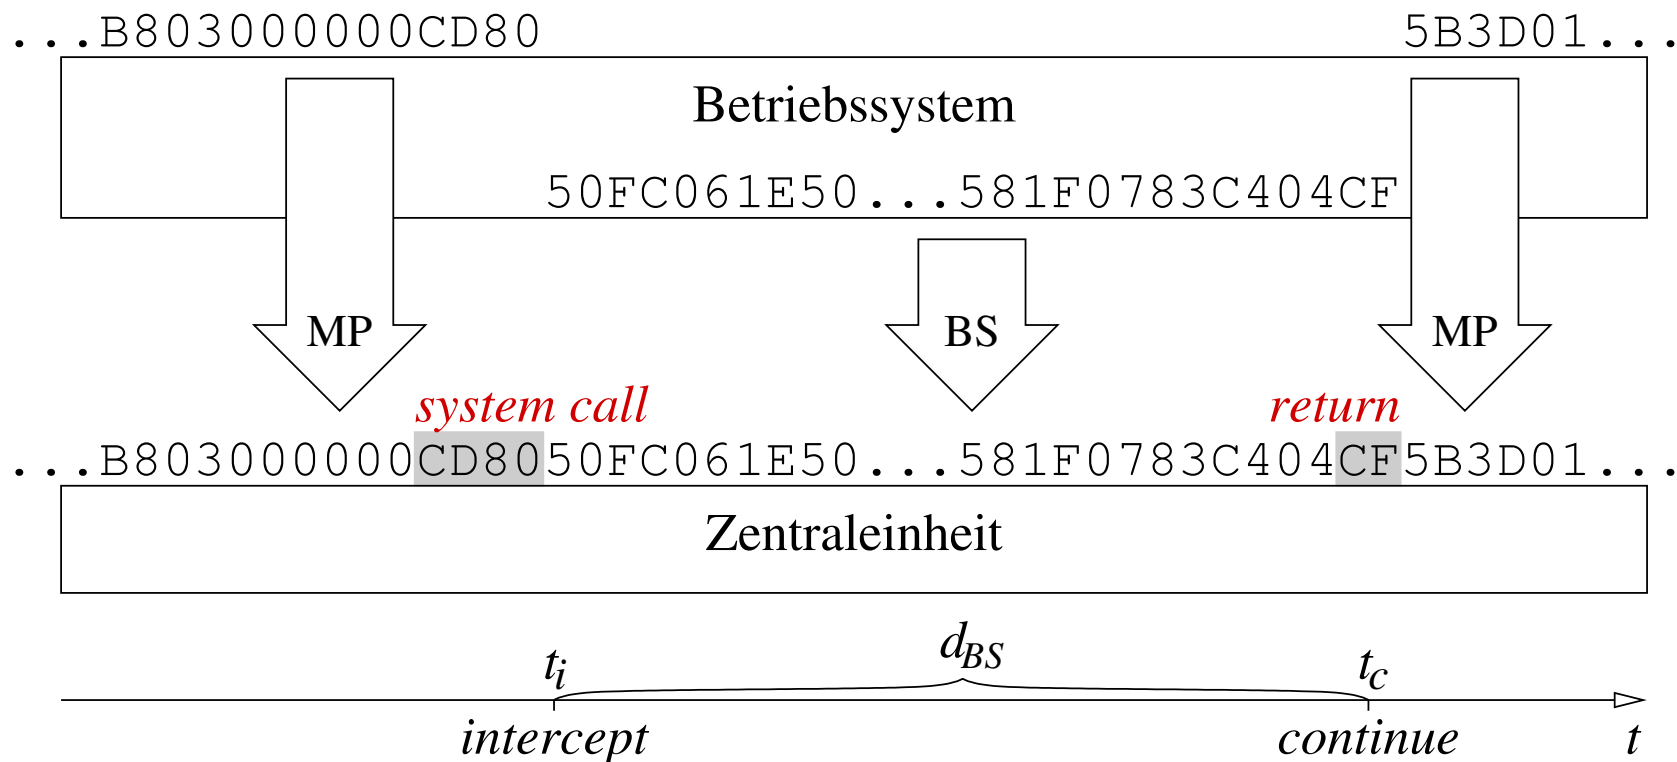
...B803000000CD80

5B3D01...

Betriebssystem

50FC061E50...581F0783C404CF

MP

BS

MP

system call

return

...B803000000CD8050FC061E50...581F0783C404CF5B3D01...

Zentraleinheit

$t_i$

$d_{BS}$

$t_c$

intercept

continue

$t$